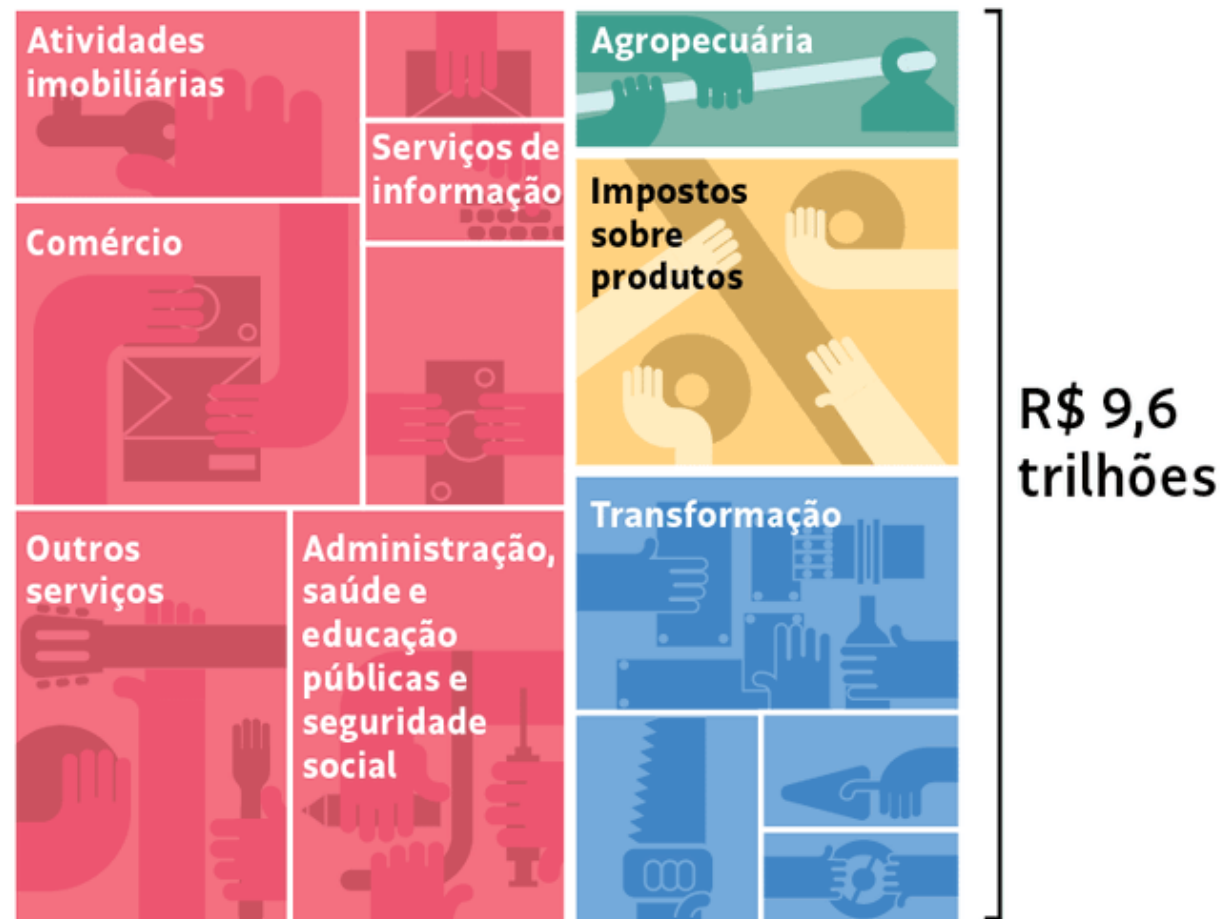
Atividades imobiliárias

Serviços de informação

Comércio

Outros serviços

Administração, saúde e educação públicas e seguridade social

Agropecuária

Impostos sobre produtos

Transformação

R$ 9,6 trilhões